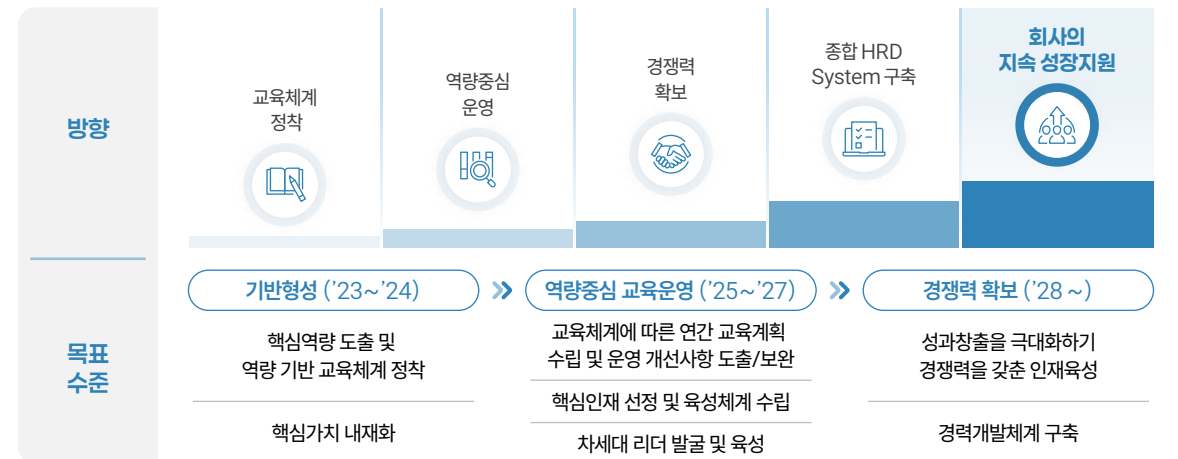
방향

교육체계 정착

역량중심 운영

경쟁력 확보

종합 HRD System 구축

회사의 지속 성장지원

목표 수준

기반형성 ('23~'24)

핵심역량 도출 및 역량 기반 교육체계 정착

핵심가치 내재화

역량중심 교육운영 ('25~'27)

교육체계에 따른 연간 교육계획 수립 및 운영 개선사항 도출/보완

핵심인재 선정 및 육성체계 수립

차세대 리더 발굴 및 육성

경쟁력 확보 ('28 ~)

성과창출을 극대화하기 경쟁력을 갖춘 인재육성

경력개발체계 구축